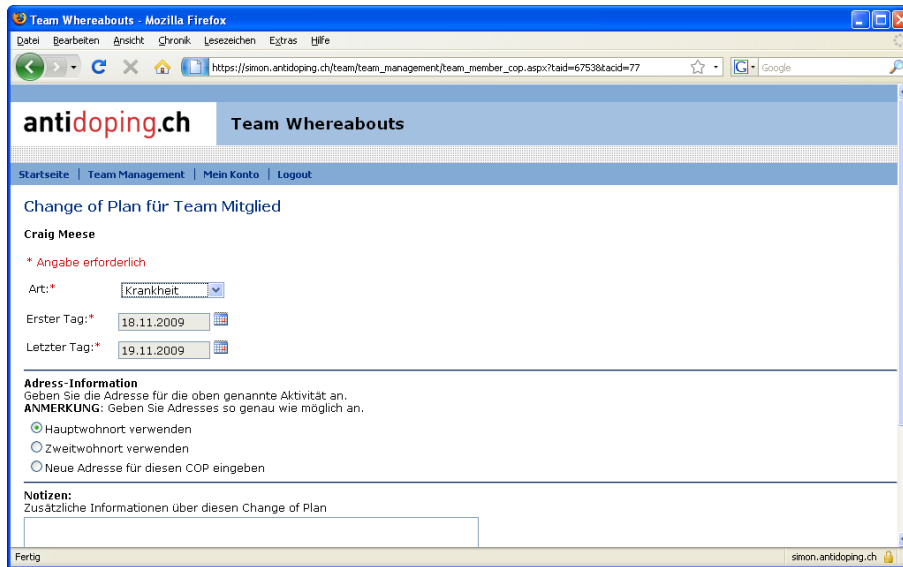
Team Whereabouts - Mozilla Firefox

Datei Bearbeiten Ansicht Chronik Lesezeichen Extras Hilfe

https://simon.antidoping.ch/team/team_management/team_member_cop.aspx?taid=6753&tacid=77

Google

antidoping.ch

Team Whereabouts

Startseite | Team Management | Mein Konto | Logout

Change of Plan für Team Mitglied

Craig Meese

* Angabe erforderlich

Art:* Krankheit

Erster Tag:* 18.11.2009

Letzter Tag:* 19.11.2009

Adress-Information
Geben Sie die Adresse für die oben genannte Aktivität an.
ANMERKUNG: Geben Sie Adresses so genau wie möglich an.

Hauptwohnort verwenden
Zweitwohnort verwenden
Neue Adresse für diesen COP eingeben

Notizen:
Zusätzliche Informationen über diesen Change of Plan

Fertig

simon.antidoping.ch